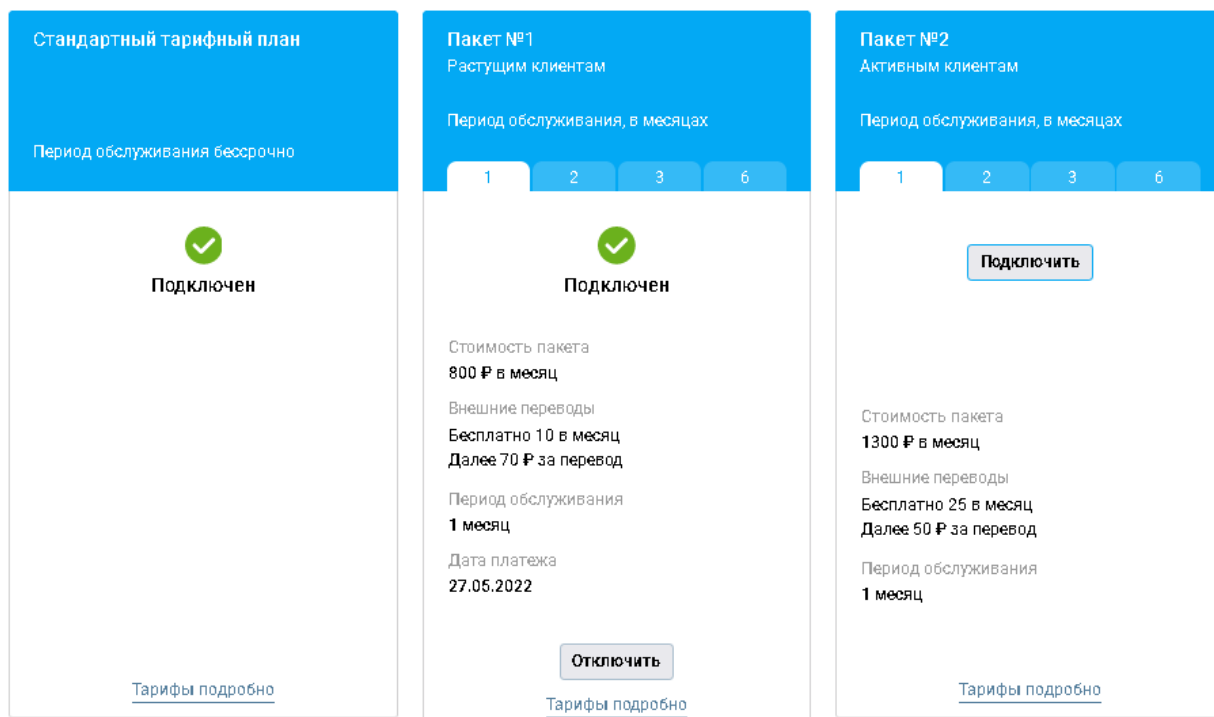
Стандартный тарифный план

Период обслуживания бессрочно

Подключен

Тарифы подробно

Пакет №1
Растущим клиентам

Период обслуживания, в месяцах

1 2 3 6

Подключен

Стоимость пакета
800 ₽ в месяц

Внешние переводы
Бесплатно 10 в месяц
Далее 70 ₽ за перевод

Период обслуживания
1 месяц

Дата платежа
27.05.2022

Отключить

Тарифы подробно

Пакет №2
Активным клиентам

Период обслуживания, в месяцах

1 2 3 6

Подключить

Стоимость пакета
1300 ₽ в месяц

Внешние переводы
Бесплатно 25 в месяц
Далее 50 ₽ за перевод

Период обслуживания
1 месяц

Тарифы подробно